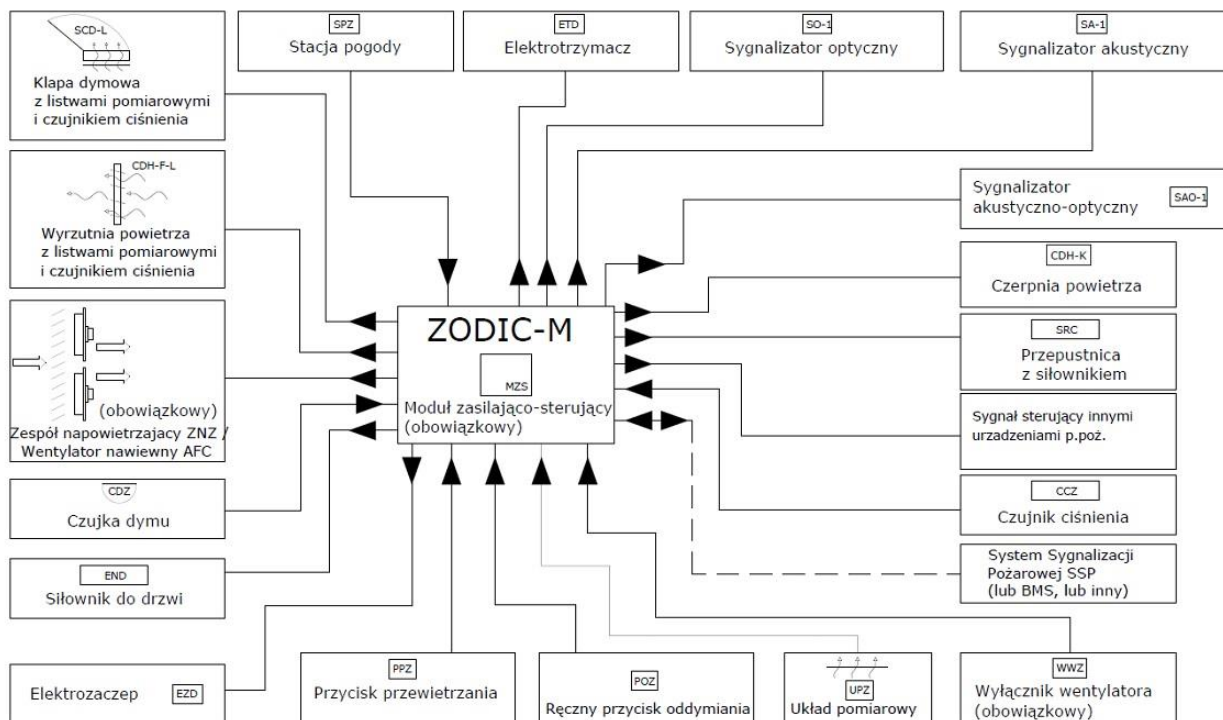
SCD-L
Klapa dymowa
z listwami pomiarowymi
i czujnikiem ciśnienia

SPZ
Stacja pogody

ETD
Elektrotrzymacz

SO-1
Sygnalizator optyczny

SA-1
Sygnalizator akustyczny

CDH-F-L
Wyrzutnia powietrza
z listwami pomiarowymi
i czujnikiem ciśnienia

Sygnalizator
akustyczno-optyczny
SAO-1

CDH-K
Czerpnia powietrza

ZODIC-M
MZS
Moduł zasilająco-sterujący
(obowiązkowy)

SRC
Przepustnica
z siłownikiem

(obowiązkowy)
Zespół napowietrzajacy ZNZ /
Wentylator nawiewny AFC

Sygnał sterujący innymi
urzadzeniami p.poż.

CDZ
Czujka dymu

CCZ
Czujnik ciśnienia

END
Siłownik do drzwi

System Sygnalizacji
Pożarowej SSP
(lub BMS, lub inny)

Elektrozaczep
EZD

PPZ
Przycisk przewietrzania

POZ
Ręczny przycisk oddymiania

UPZ
Układ pomiarowy

WWZ
Wyłącznik wentylatora
(obowiązkowy)